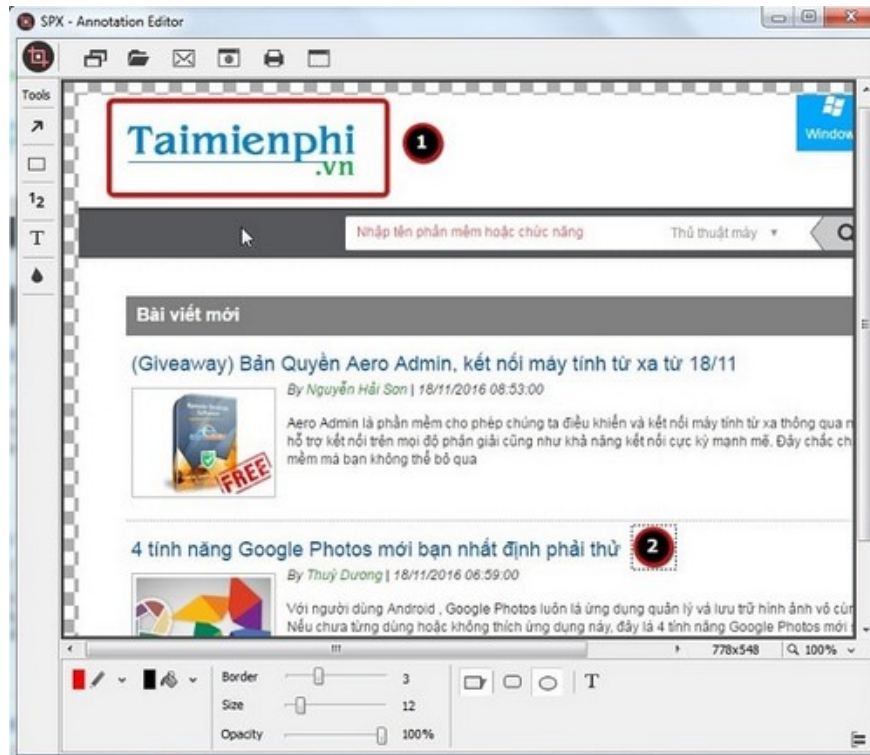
SPX - Annotation Editor

Tools

T

Taimienphi
.vn

1

Window

Nhập tên phần mềm hoặc chức năng

Thủ thuật máy

Bài viết mới

(Giveaway) Bản Quyền Aero Admin, kết nối máy tính từ xa từ 18/11

By Nguyễn Hải Sơn | 18/11/2016 08:53:00

FREE

Aero Admin là phần mềm cho phép chúng ta điều khiển và kết nối máy tính từ xa thông qua m hỗ trợ kết nối trên mọi độ phân giải cũng như khả năng kết nối cực kỳ mạnh mẽ. Đây chắc ch mềm mà bạn không thể bỏ qua

4 tính năng Google Photos mới bạn nhất định phải thử

2

By Thuỳ Dương | 18/11/2016 06:59:00

Với người dùng Android , Google Photos luôn là ứng dụng quản lý và lưu trữ hình ảnh vô cùn Nếu chưa từng dùng hoặc không thích ứng dụng này, đây là 4 tính năng Google Photos mới

778x548

100%

Border 3

Size 12

Opacity 100%

T